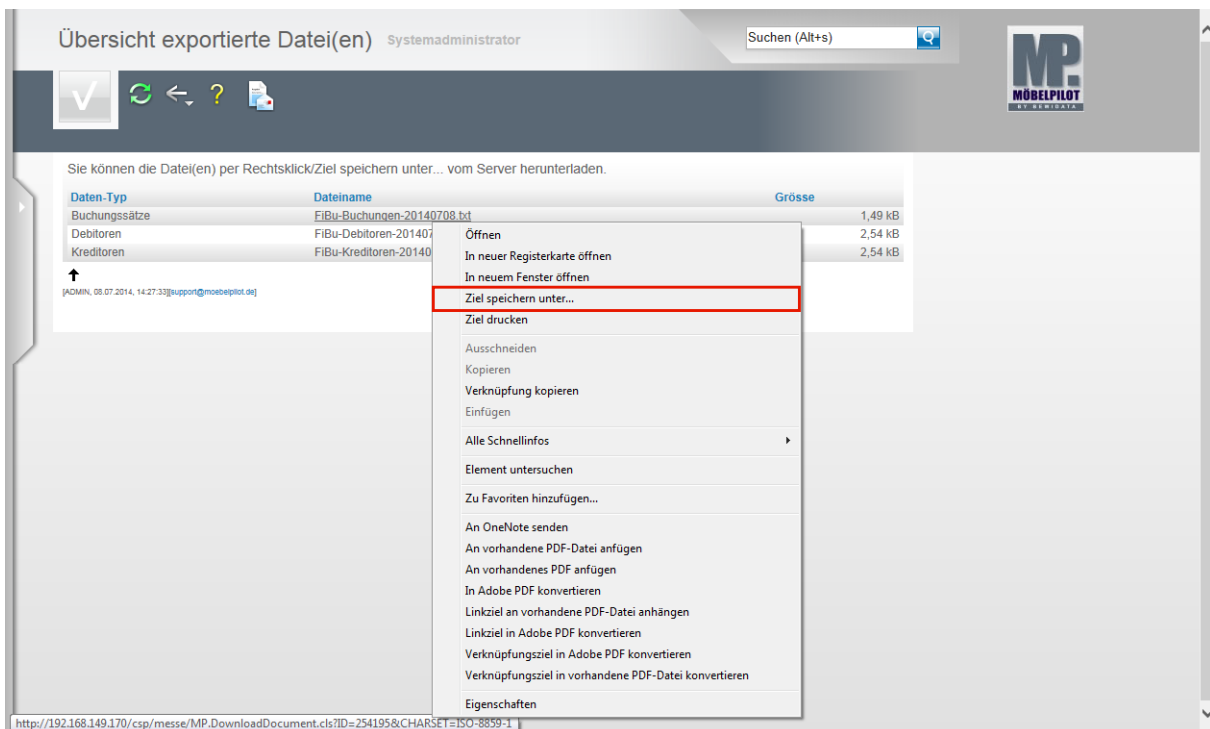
Übersicht exportierte Datei(en) Systemadministrator

Suchen (Alt+s)

MP.
MÖBELPILOT
BY BEMIDATA

Sie können die Datei(en) per Rechtsklick/Ziel speichern unter... vom Server herunterladen.

| Daten-Typ | Dateiname | Grösse |
|---|---|---|
| Buchungssätze | FiBu-Buchungen-20140708.txt | 1,49 kB |
| Debitoren | FiBu-Debitoren-201407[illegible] | 2,54 kB |
| Kreditoren | FiBu-Kreditoren-20140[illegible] | 2,54 kB |

[ADMIN, 08.07.2014, 14:27:33][support@moebelpilot.de]

Öffnen
In neuer Registerkarte öffnen
In neuem Fenster öffnen
Ziel speichern unter...
Ziel drucken
Ausschneiden
Kopieren
Verknüpfung kopieren
Einfügen
Alle Schnellinfos
Element untersuchen
Zu Favoriten hinzufügen...
An OneNote senden
An vorhandene PDF-Datei anfügen
An vorhandenes PDF anfügen
In Adobe PDF konvertieren
Linkziel an vorhandene PDF-Datei anhängen
Linkziel in Adobe PDF konvertieren
Verknüpfungsziel in Adobe PDF konvertieren
Verknüpfungsziel in vorhandene PDF-Datei konvertieren
Eigenschaften

http://192.168.149.170/csp/messe/MP.DownloadDocument.cls?ID=254195&CHARSET=ISO-8859-1